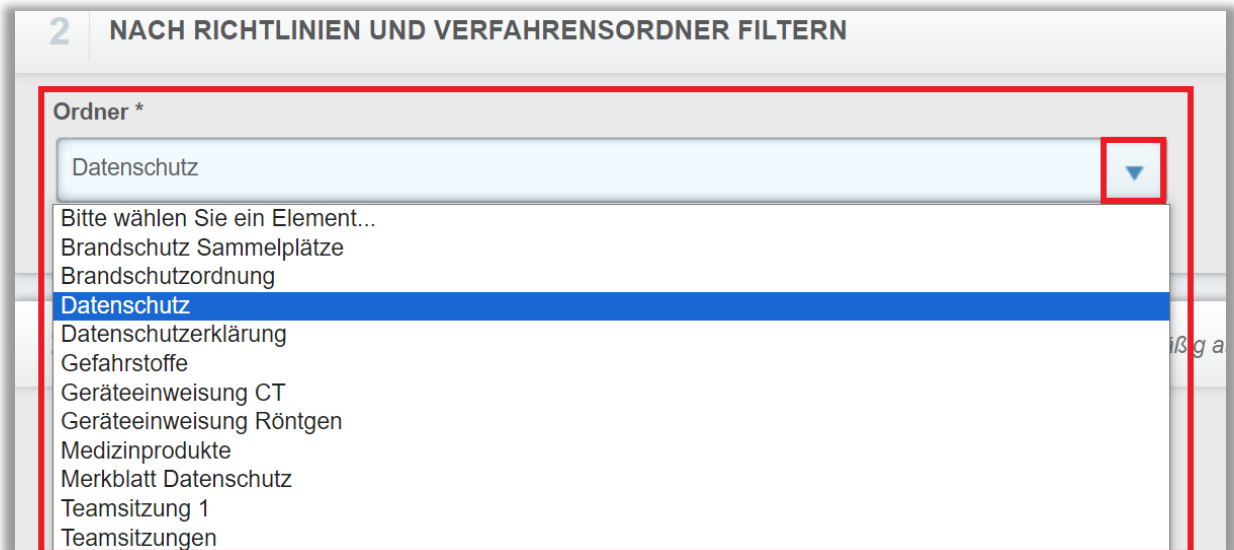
2 NACH RICHTLINIEN UND VERFAHRENSORDNER FILTERN

Ordner *

Datenschutz

Bitte wählen Sie ein Element...
Brandschutz Sammelplätze
Brandschutzordnung
Datenschutz
Datenschutzerklärung
Gefahrstoffe
Geräteeinweisung CT
Geräteeinweisung Röntgen
Medizinprodukte
Merkblatt Datenschutz
Teamsitzung 1
Teamsitzungen

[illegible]ißg a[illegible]